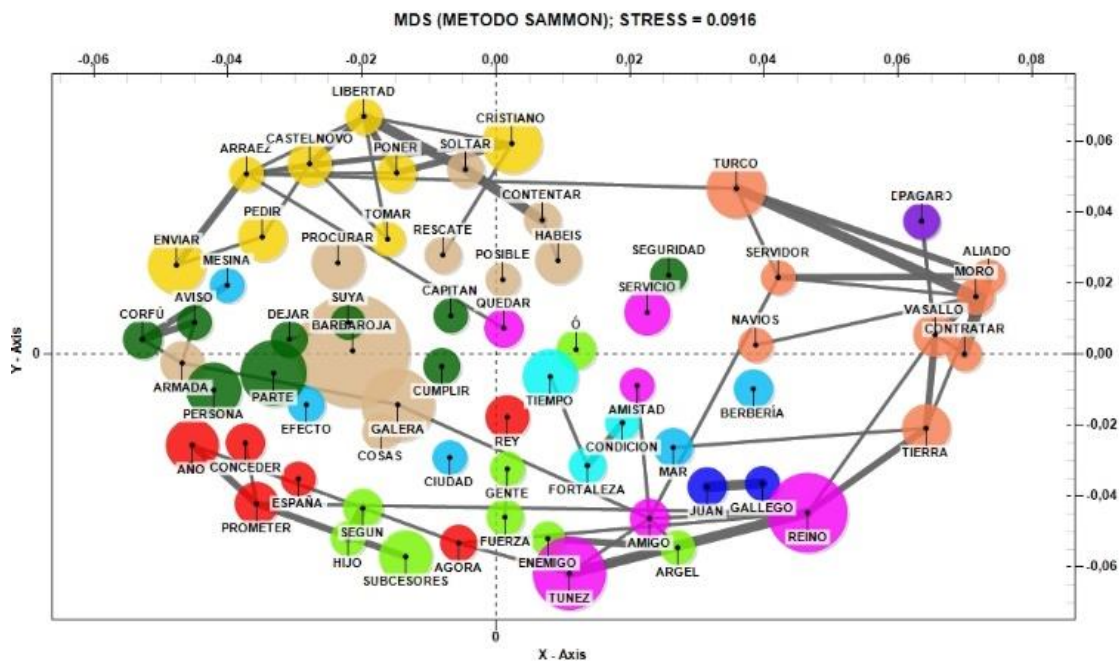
MDS (METODO SAMMON); STRESS = 0.0916

-0,06 -0,04 -0,02 0,00 0,02 0,04 0,06 0,08

0,06
0,04
0,02
0,00
-0,02
-0,04
-0,06

Y - Axis

0

LIBERTAD
CRISTIANO
CASTELNOVO
SOLTAR
ARRAEZ
PONER
TURCO
CONTENTAR
TOMAR
PAGARO
PEDIR
RESCATE
HABEIS
ENVIAR
PROCURAR
POSIBLE
SEGURIDAD
SERVIDOR
ALIADO
MESINA
MORO
SERVICIO
SUYA
CAPITAN
QUEDAR
CORFÚ
AVISO
DEJAR
BARBAROJA
NAVIOS
VASALLO
Ó
CONTRATAR
ARMADA
CUMPLIR
PERSONA
PARTE
TIEMPO
EFECTO
AMISTAD
BERBERÍA
GALERA
REY
CONDICION
AÑO
CONCEDER
COSAS
MAR
TIERRA
CIUDAD
GENTE
FORTALEZA
ESPAÑA
JUAN
GALLEGO
PROMETER
SEGUN
FUERZA
AMIGO
REINO
HIJO
ENEMIGO
AGORA
ARGEL
SUBCESORES
TUNEZ

0
X - Axis